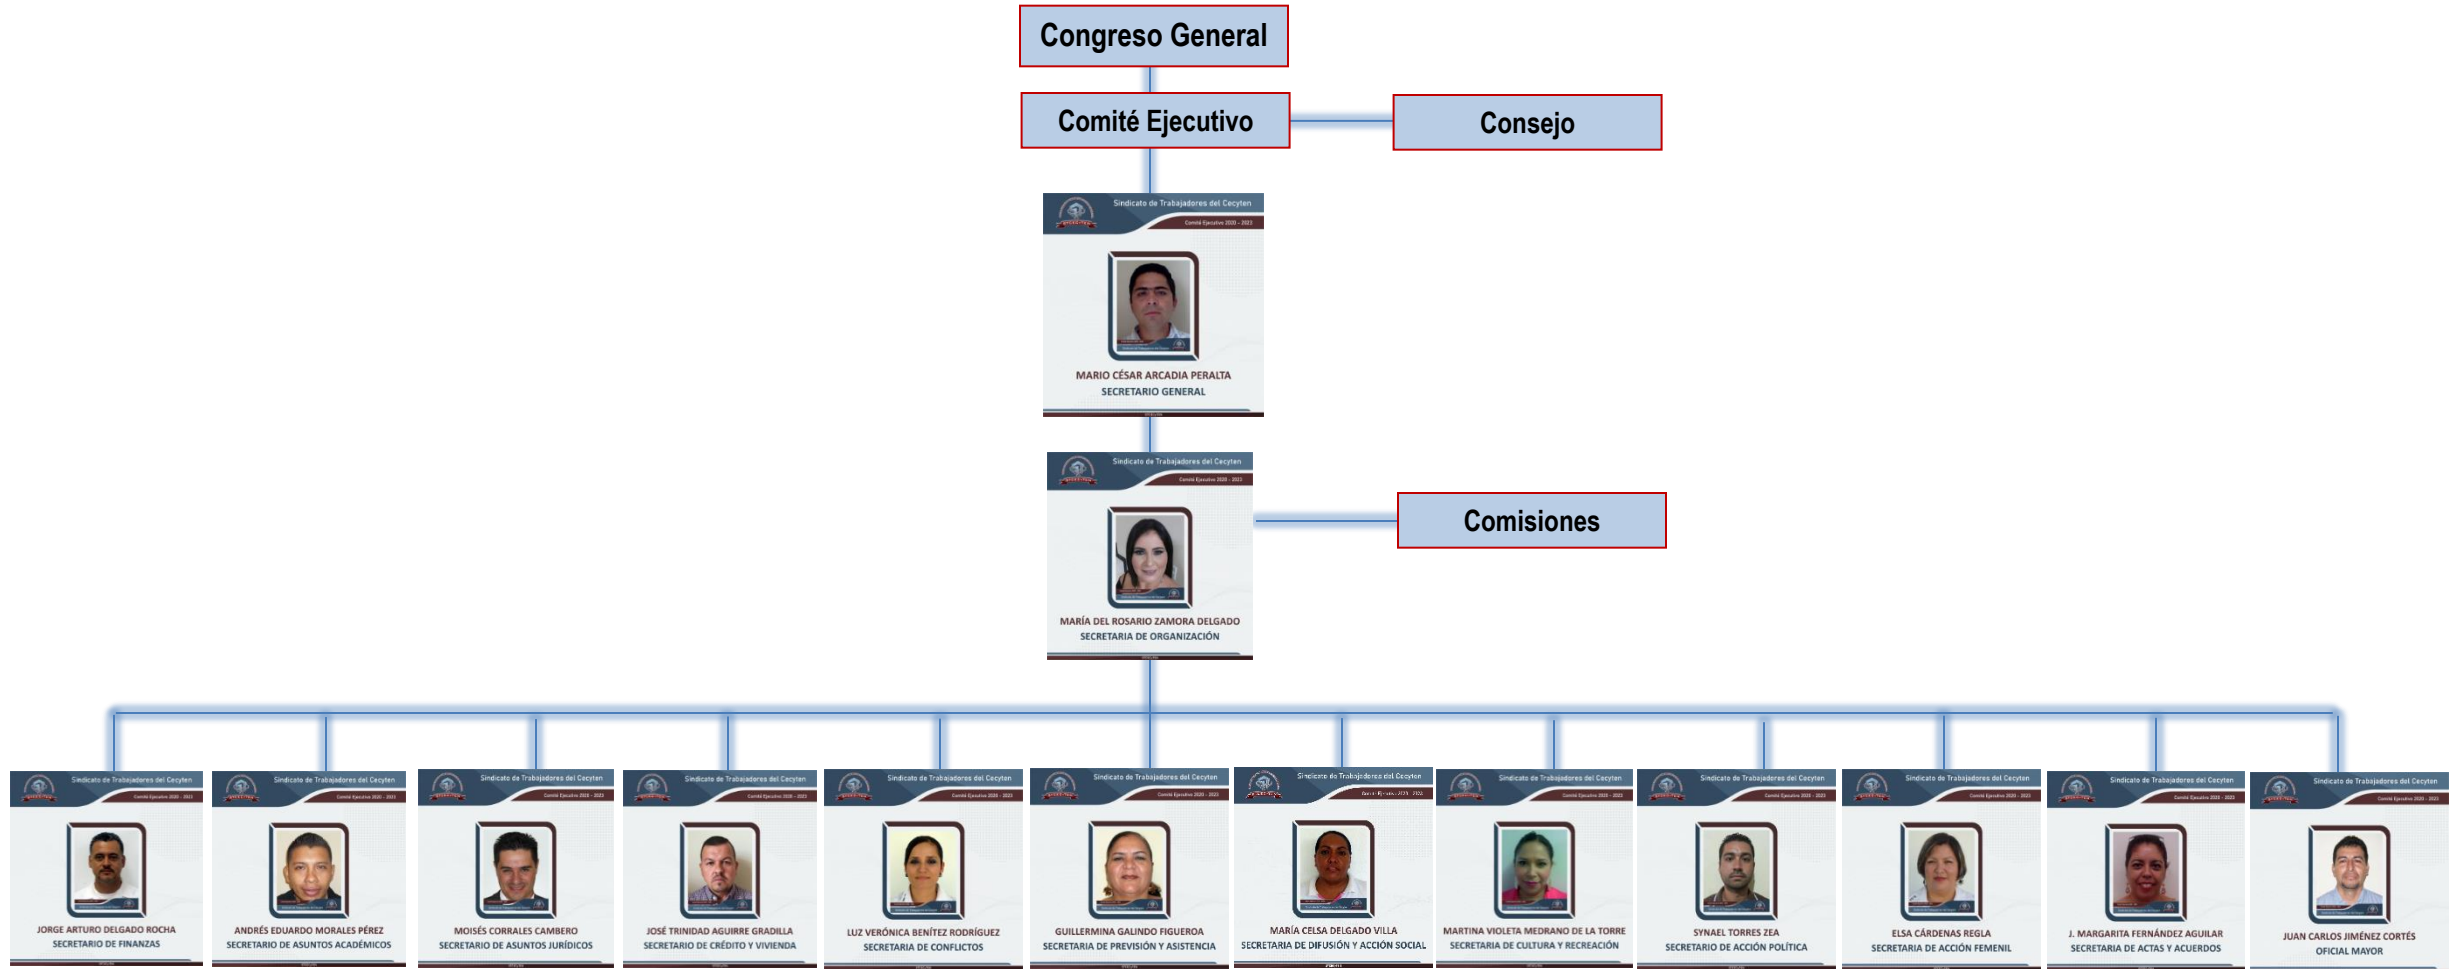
Congreso General

Comité Ejecutivo

Consejo

Sindicato de Trabajadores del Cecyten
Comité Ejecutivo 2020 - 2023
MARIO CÉSAR ARCADIA PERALTA
SECRETARIO GENERAL

Sindicato de Trabajadores del Cecyten
Comité Ejecutivo 2020 - 2023
MARÍA DEL ROSARIO ZAMORA DELGADO
SECRETARIA DE ORGANIZACIÓN

Comisiones

JORGE ARTURO DELGADO ROCHA
SECRETARIO DE FINANZAS

ANDRÉS EDUARDO MORALES PÉREZ
SECRETARIO DE ASUNTOS ACADÉMICOS

MOISÉS CORRALES CAMBERO
SECRETARIO DE ASUNTOS JURÍDICOS

JOSÉ TRINIDAD AGUIRRE GRADILLA
SECRETARIO DE CRÉDITO Y VIVIENDA

LUZ VERÓNICA BENÍTEZ RODRÍGUEZ
SECRETARIA DE CONFLICTOS

GUILLERMINA GALINDO FIGUEROA
SECRETARIA DE PREVISIÓN Y ASISTENCIA

MARÍA CELSA DELGADO VILLA
SECRETARIA DE DIFUSIÓN Y ACCIÓN SOCIAL

MARTINA VIOLETA MEDRANO DE LA TORRE
SECRETARIA DE CULTURA Y RECREACIÓN

SYNAEL TORRES ZEA
SECRETARIO DE ACCIÓN POLÍTICA

ELSA CÁRDENAS REGLA
SECRETARIA DE ACCIÓN FEMENIL

J. MARGARITA FERNÁNDEZ AGUILAR
SECRETARIA DE ACTAS Y ACUERDOS

JUAN CARLOS JIMÉNEZ CORTÉS
OFICIAL MAYOR